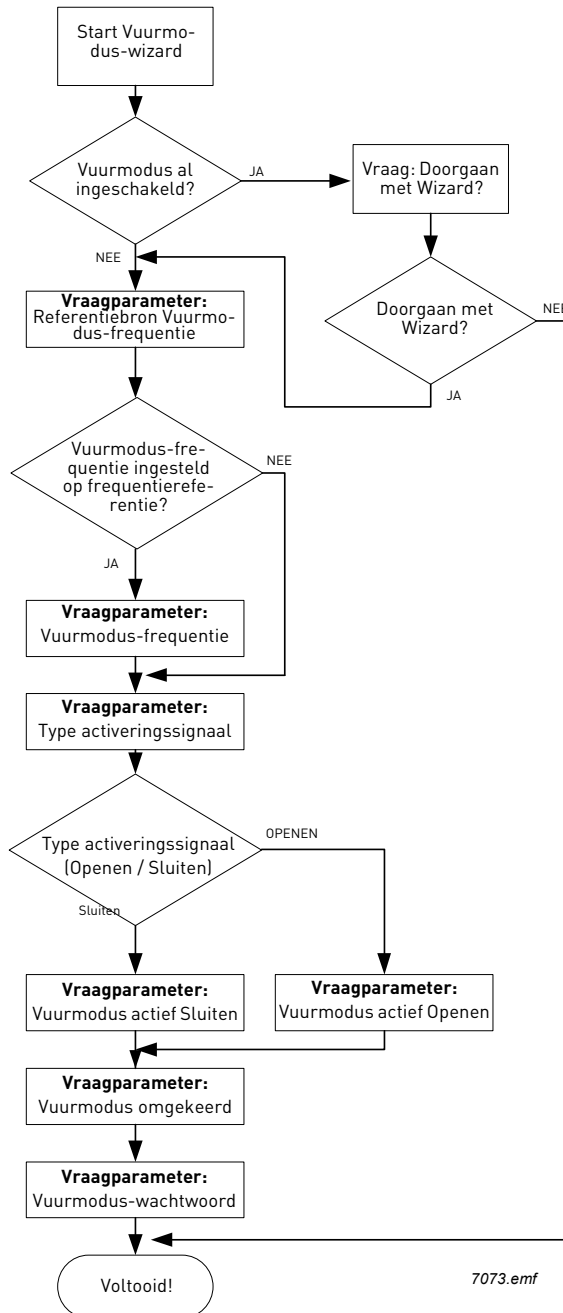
Start Vuurmodus-wizard

Vuurmodus al ingeschakeld?

JA

Vraag: Doorgaan met Wizard?

NEE

Doorgaan met Wizard?

NEE

JA

**Vraagparameter:** Referentiebron Vuurmodus-frequentie

Vuurmodus-frequentie ingesteld op frequentiereferentie?

NEE

JA

**Vraagparameter:** Vuurmodus-frequentie

**Vraagparameter:** Type activeringssignaal

Type activeringssignaal (Openen / Sluiten)

OPENEN

Sluiten

**Vraagparameter:** Vuurmodus actief Sluiten

**Vraagparameter:** Vuurmodus actief Openen

**Vraagparameter:** Vuurmodus omgekeerd

**Vraagparameter:** Vuurmodus-wachtwoord

Voltooid!

7073.emf